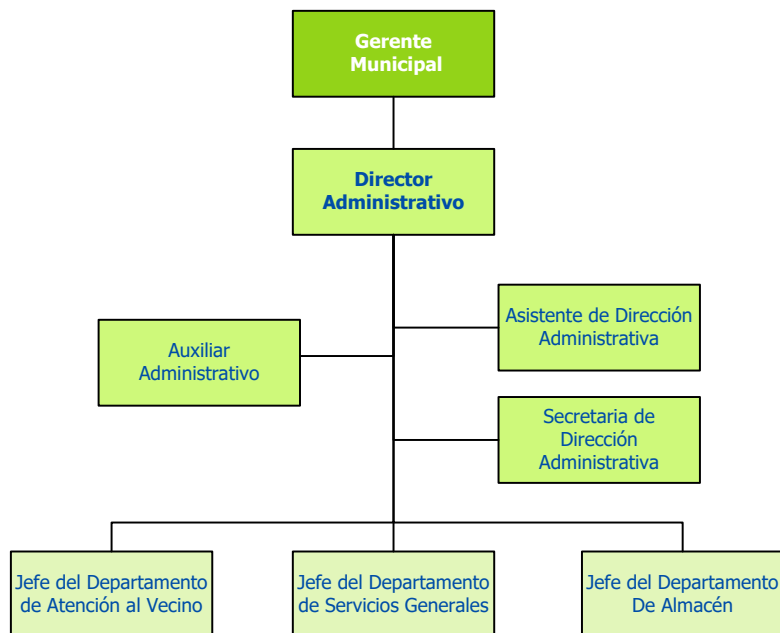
Gerente Municipal

Director Administrativo

Asistente de Dirección Administrativa

Auxiliar Administrativo

Secretaria de Dirección Administrativa

Jefe del Departamento de Atención al Vecino

Jefe del Departamento de Servicios Generales

Jefe del Departamento De Almacén